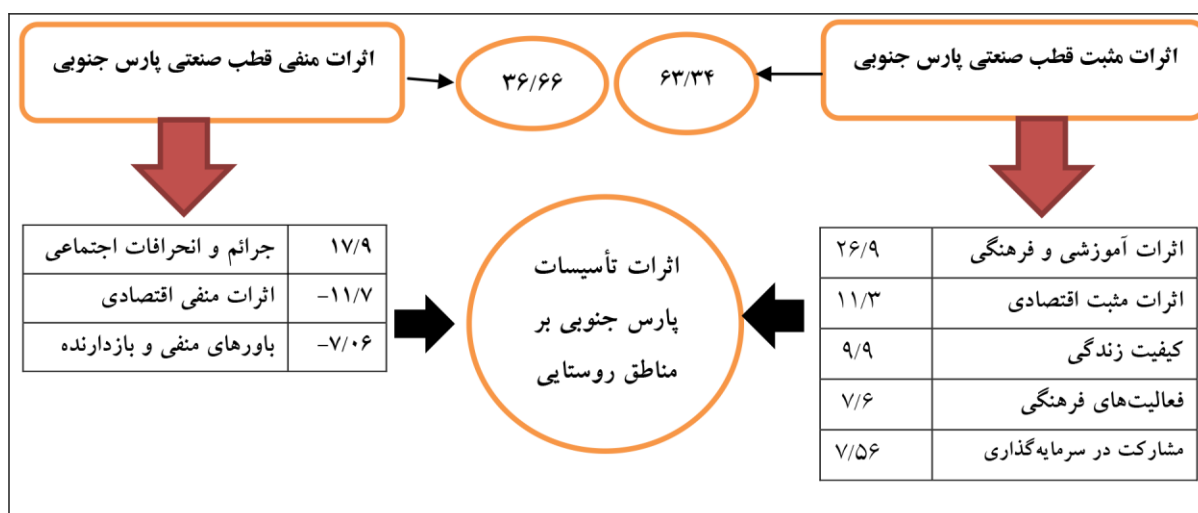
اثرات مثبت قطب صنعتی پارس جنوبی

۶۳/۳۴

۳۶/۶۶

اثرات منفی قطب صنعتی پارس جنوبی

| اثرات آموزشی و فرهنگی | ۲۶/۹ |
|---|---|
| اثرات مثبت اقتصادی | ۱۱/۳ |
| کیفیت زندگی | ۹/۹ |
| فعالیت‌های فرهنگی | ۷/۶ |
| مشارکت در سرمایه‌گذاری | ۷/۵۶ |

اثرات تأسیسات پارس جنوبی بر مناطق روستایی

| جرائم و انحرافات اجتماعی | ۱۷/۹ |
|---|---|
| اثرات منفی اقتصادی | -۱۱/۷ |
| باورهای منفی و بازدارنده | -۷/۰۶ |